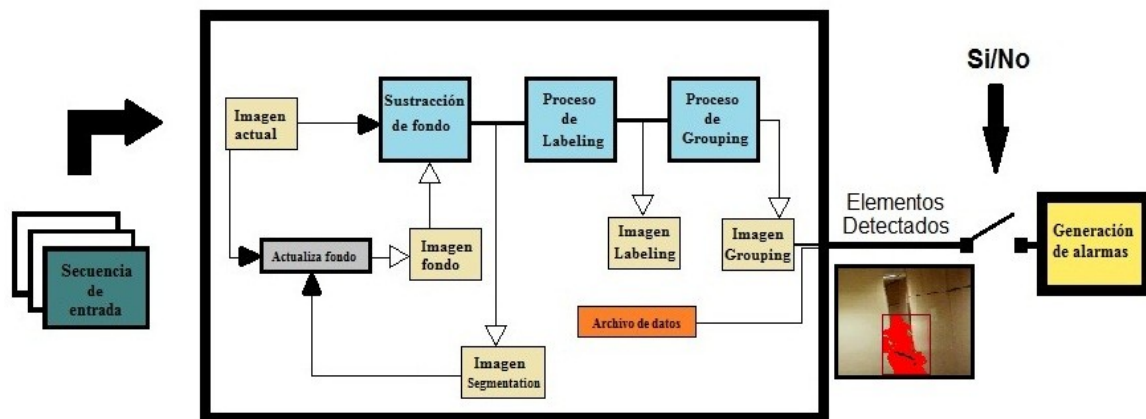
Si/No

Imagen actual

Sustracción de fondo

Proceso de Labeling

Proceso de Grouping

Actualiza fondo

Imagen fondo

Imagen Labeling

Imagen Grouping

Elementos Detectados

Generación de alarmas

Secuencia de entrada

Archivo de datos

Imagen Segmentation